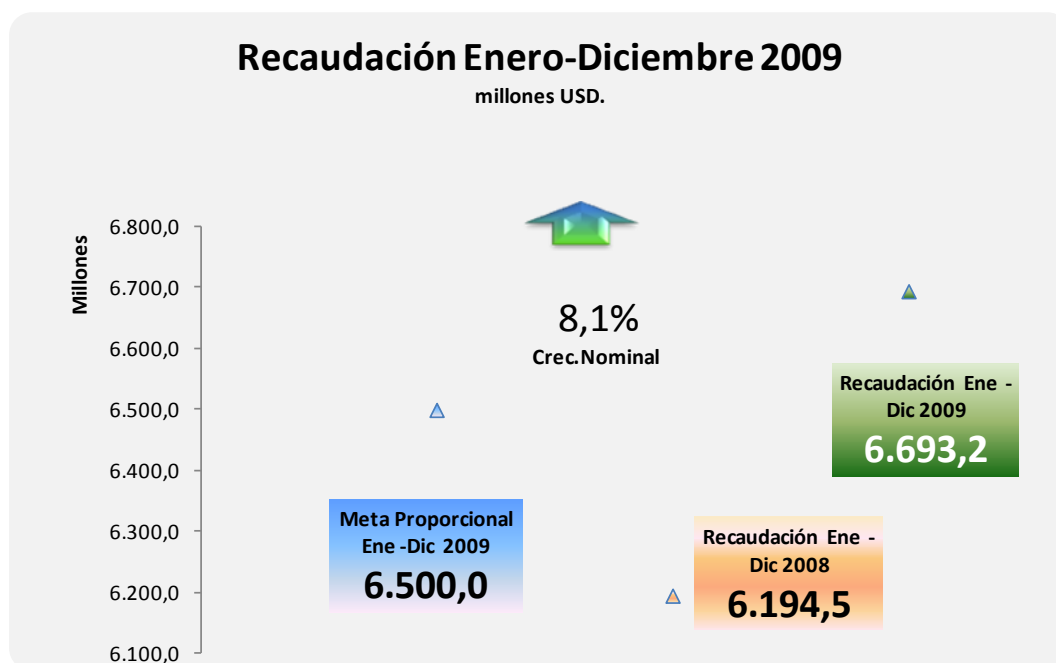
Recaudación Enero-Diciembre 2009

millones USD.

Millones

6.800,0
6.700,0
6.600,0
6.500,0
6.400,0
6.300,0
6.200,0
6.100,0

8,1%
Crec.Nominal

Recaudación Ene - Dic 2009
6.693,2

Meta Proporcional Ene -Dic 2009
6.500,0

Recaudación Ene - Dic 2008
6.194,5